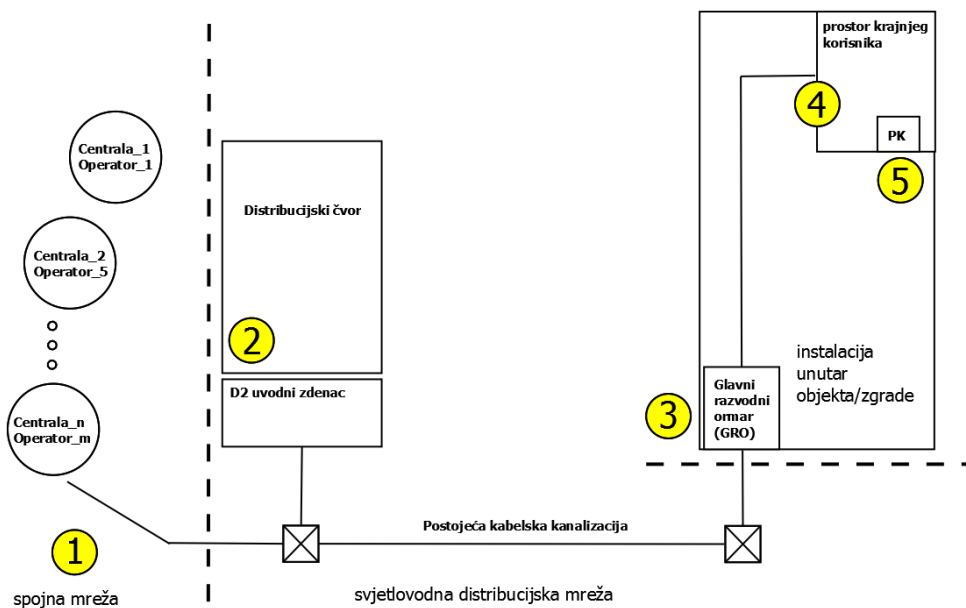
prostor krajnjeg korisnika

4

PK

5

Centrala_1
Operator_1

Distribucijski čvor

Centrala_2
Operator_5

2

instalacija unutar objekta/zgrade

D2 uvodni zdenac

Glavni razvodni ormar (GRO)

Centrala_n
Operator_m

3

Postojeća kabelska kanalizacija

1

spojna mreža

svjetlovodna distribucijska mreža